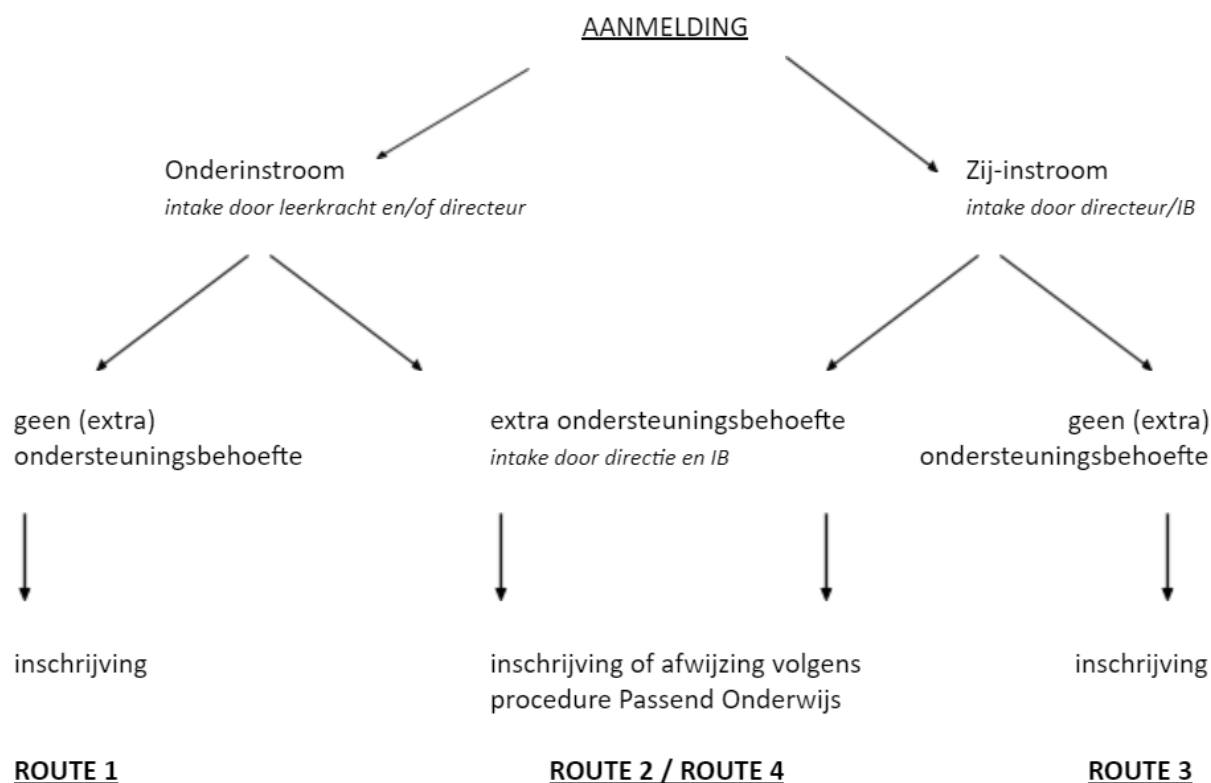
AANMELDING

Onderinstroom
*intake door leerkracht en/of directeur*

Zij-instroom
*intake door directeur/IB*

geen (extra) ondersteuningsbehoefte

extra ondersteuningsbehoefte
*intake door directie en IB*

geen (extra) ondersteuningsbehoefte

inschrijving

inschrijving of afwijzing volgens procedure Passend Onderwijs

inschrijving

ROUTE 1

ROUTE 2 / ROUTE 4

ROUTE 3